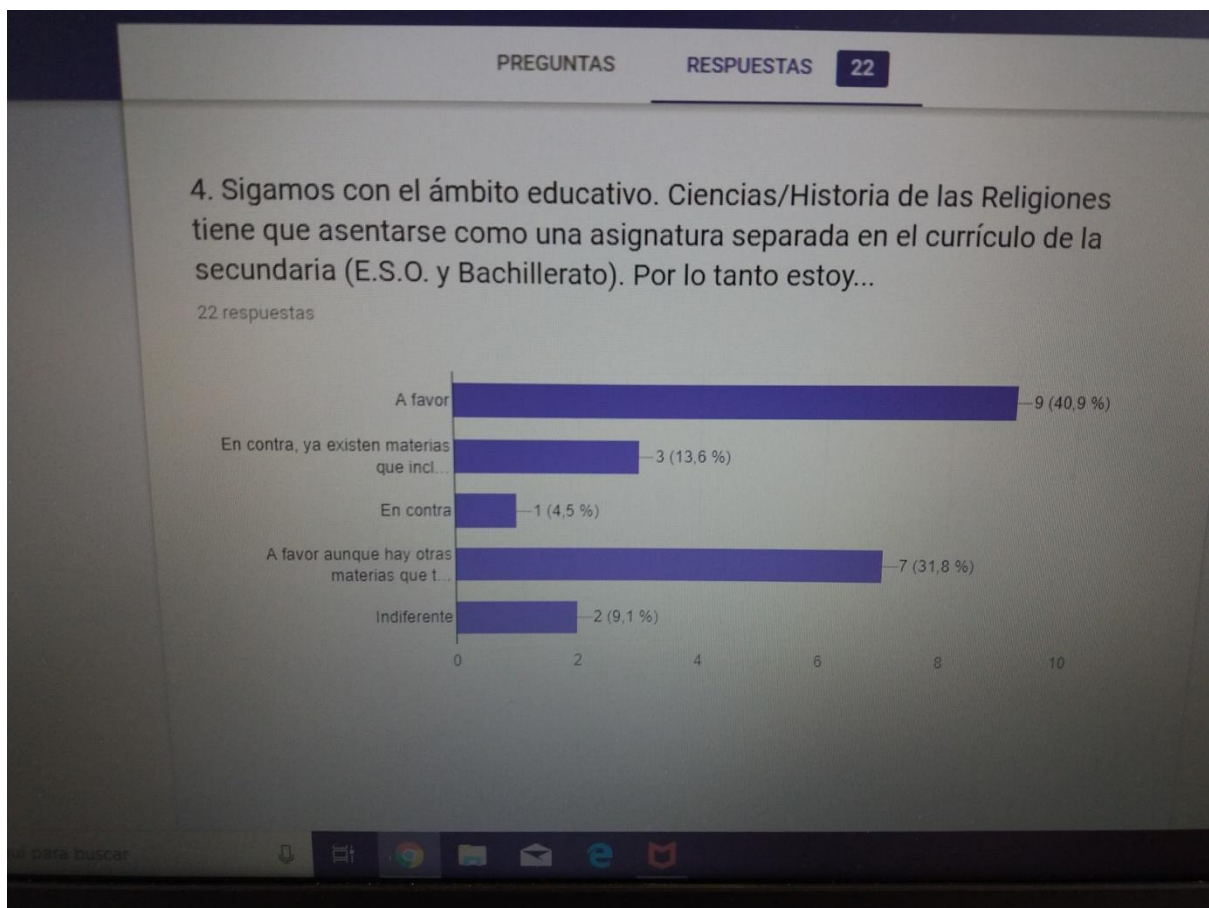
PREGUNTAS RESPUESTAS 22

4. Sigamos con el ámbito educativo. Ciencias/Historia de las Religiones tiene que asentarse como una asignatura separada en el currículo de la secundaria (E.S.O. y Bachillerato). Por lo tanto estoy...

22 respuestas

| Opción | Respuestas |
|---|---|
| A favor | 9 (40,9 %) |
| En contra, ya existen materias que incl... | 3 (13,6 %) |
| En contra | 1 (4,5 %) |
| A favor aunque hay otras materias que t... | 7 (31,8 %) |
| Indiferente | 2 (9,1 %) |

0 2 4 6 8 10

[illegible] para buscar